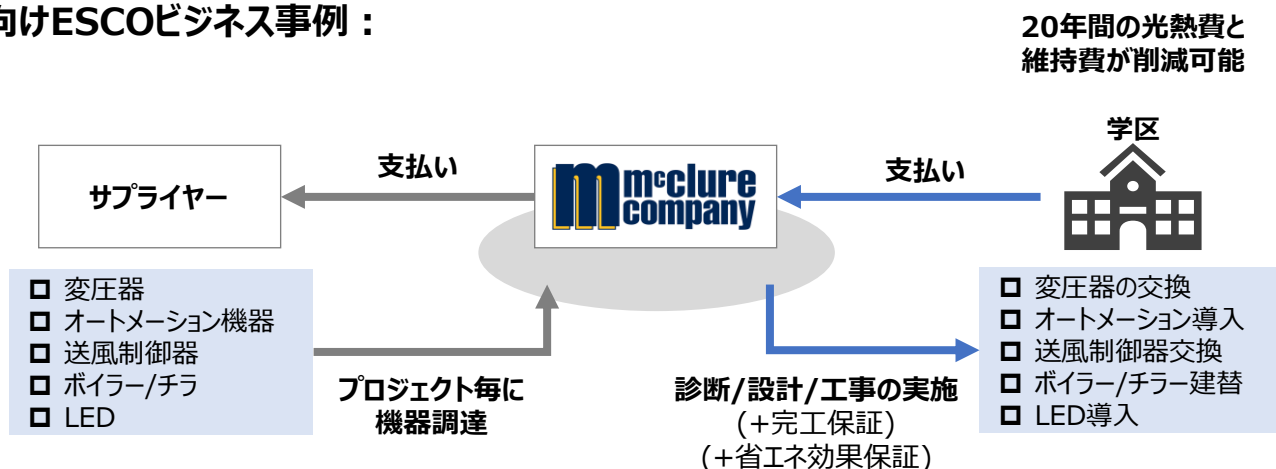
向けESCOビジネス事例：

20年間の光熱費と維持費が削減可能

学区

支払い

支払い

サプライヤー

Mcclure company

□ 変圧器
□ オートメーション機器
□ 送風制御器
□ ボイラー/チラ
□ LED

プロジェクト毎に機器調達

診断/設計/工事の実施
(+完工保証)
(+省エネ効果保証)

□ 変圧器の交換
□ オートメーション導入
□ 送風制御器交換
□ ボイラー/チラー建替
□ LED導入